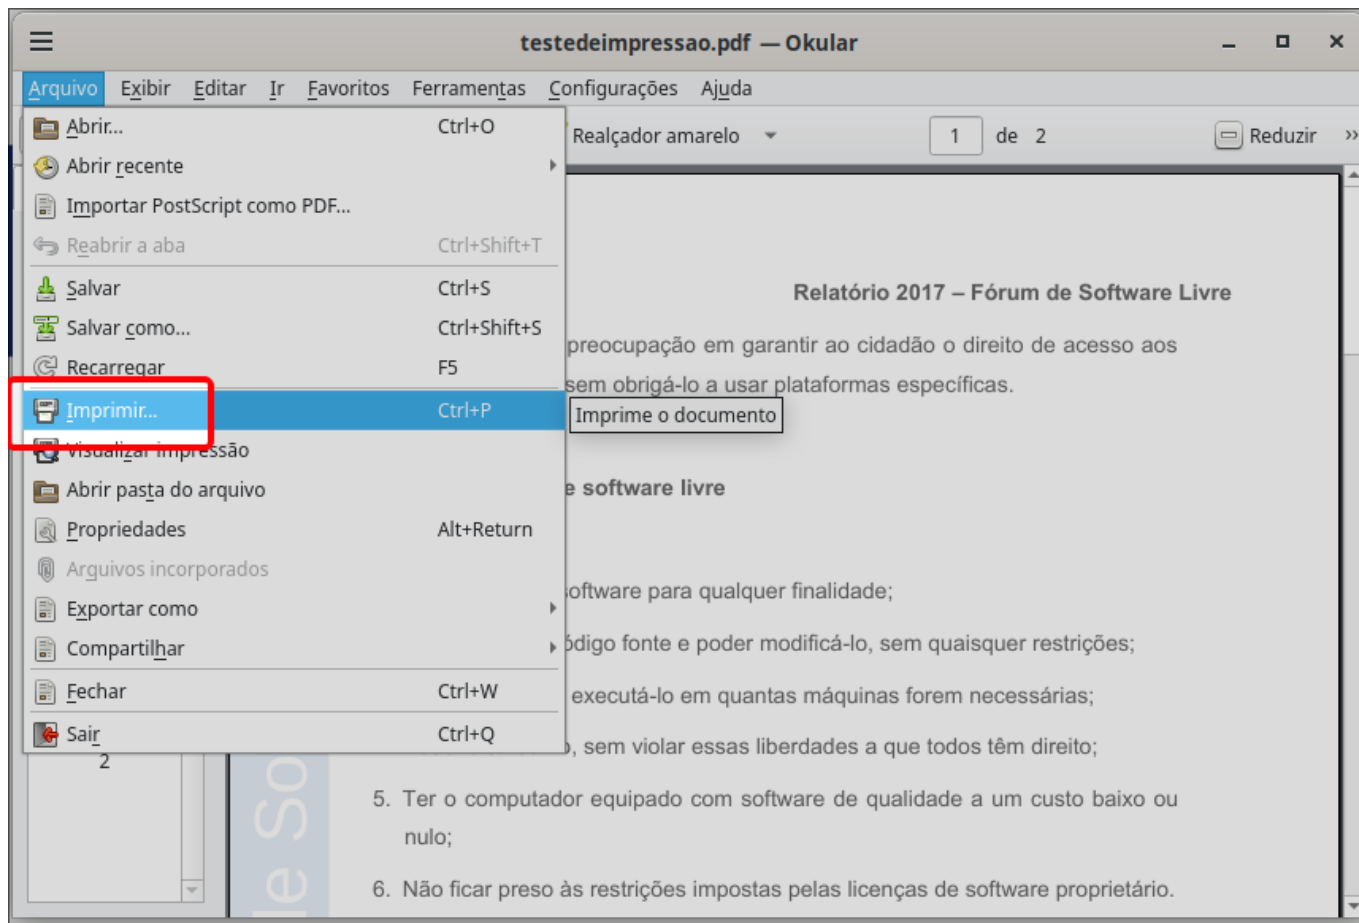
testedeimpressao.pdf — Okular

Arquivo Exibir Editar Ir Favoritos Ferramentas Configurações Ajuda

Abrir... Ctrl+O
Abrir recente
Importar PostScript como PDF...
Reabrir a aba Ctrl+Shift+T
Salvar Ctrl+S
Salvar como... Ctrl+Shift+S
Recarregar F5
Imprimir... Ctrl+P
Visualizar impressão
Abrir pasta do arquivo
Propriedades Alt+Return
Arquivos incorporados
Exportar como
Compartilhar
Fechar Ctrl+W
Sair Ctrl+Q

Imprime o documento

Realçador amarelo 1 de 2 Reduzir

2

Relatório 2017 – Fórum de Software Livre

preocupação em garantir ao cidadão o direito de acesso aos sem obrigá-lo a usar plataformas específicas.

e software livre

oftware para qualquer finalidade;

ódigo fonte e poder modificá-lo, sem quaisquer restrições;

executá-lo em quantas máquinas forem necessárias;

, sem violar essas liberdades a que todos têm direito;

5. Ter o computador equipado com software de qualidade a um custo baixo ou nulo;

6. Não ficar preso às restrições impostas pelas licenças de software proprietário.

e So